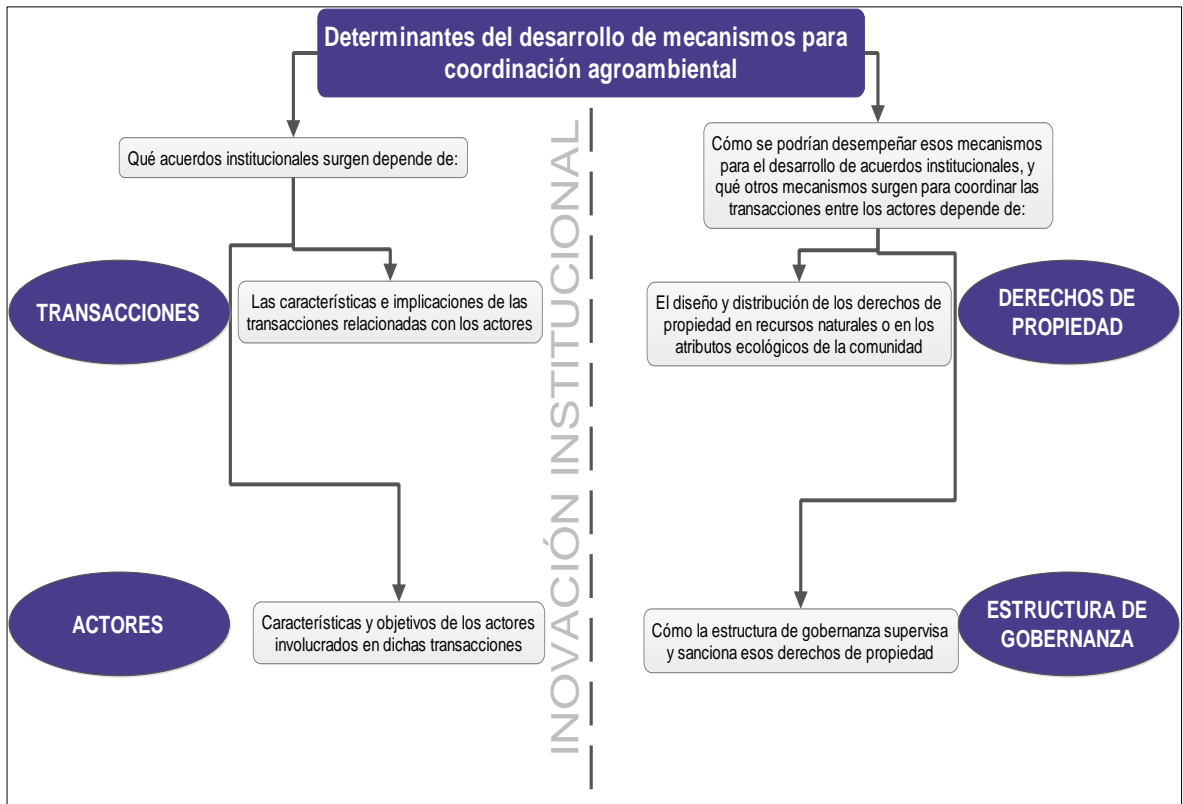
Determinantes del desarrollo de mecanismos para coordinación agroambiental

Qué acuerdos institucionales surgen depende de:

TRANSACCIONES

Las características e implicaciones de las transacciones relacionadas con los actores

ACTORES

Características y objetivos de los actores involucrados en dichas transacciones

INOVACIÓN INSTITUCIONAL

Cómo se podrían desempeñar esos mecanismos para el desarrollo de acuerdos institucionales, y qué otros mecanismos surgen para coordinar las transacciones entre los actores depende de:

DERECHOS DE PROPIEDAD

El diseño y distribución de los derechos de propiedad en recursos naturales o en los atributos ecológicos de la comunidad

ESTRUCTURA DE GOBERNANZA

Cómo la estructura de gobernanza supervisa y sanciona esos derechos de propiedad